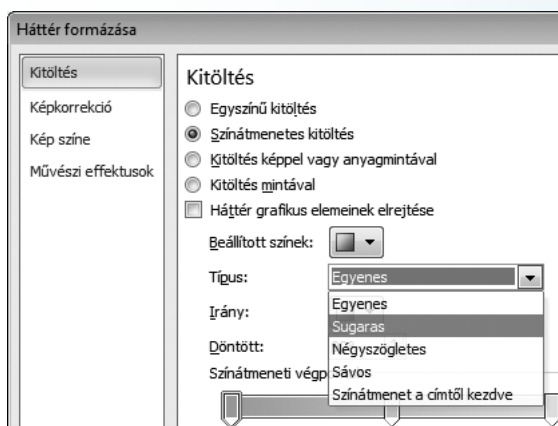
Háttér formázása

Kitöltés
Képkorrekció
Kép színe
Művészi effektusok

Kitöltés
Egyszínű kitöltés
Színátmenetes kitöltés
Kitöltés képpel vagy anyagmintával
Kitöltés mintával
Háttér grafikus elemeinek elrejtése
Beállított színek:
Típus: Egyenes
Irány:
Döntött:
Színátmeneti végp

Egyenes
Sugaras
Négyszögletes
Sávos
Színátmenet a címtől kezdve